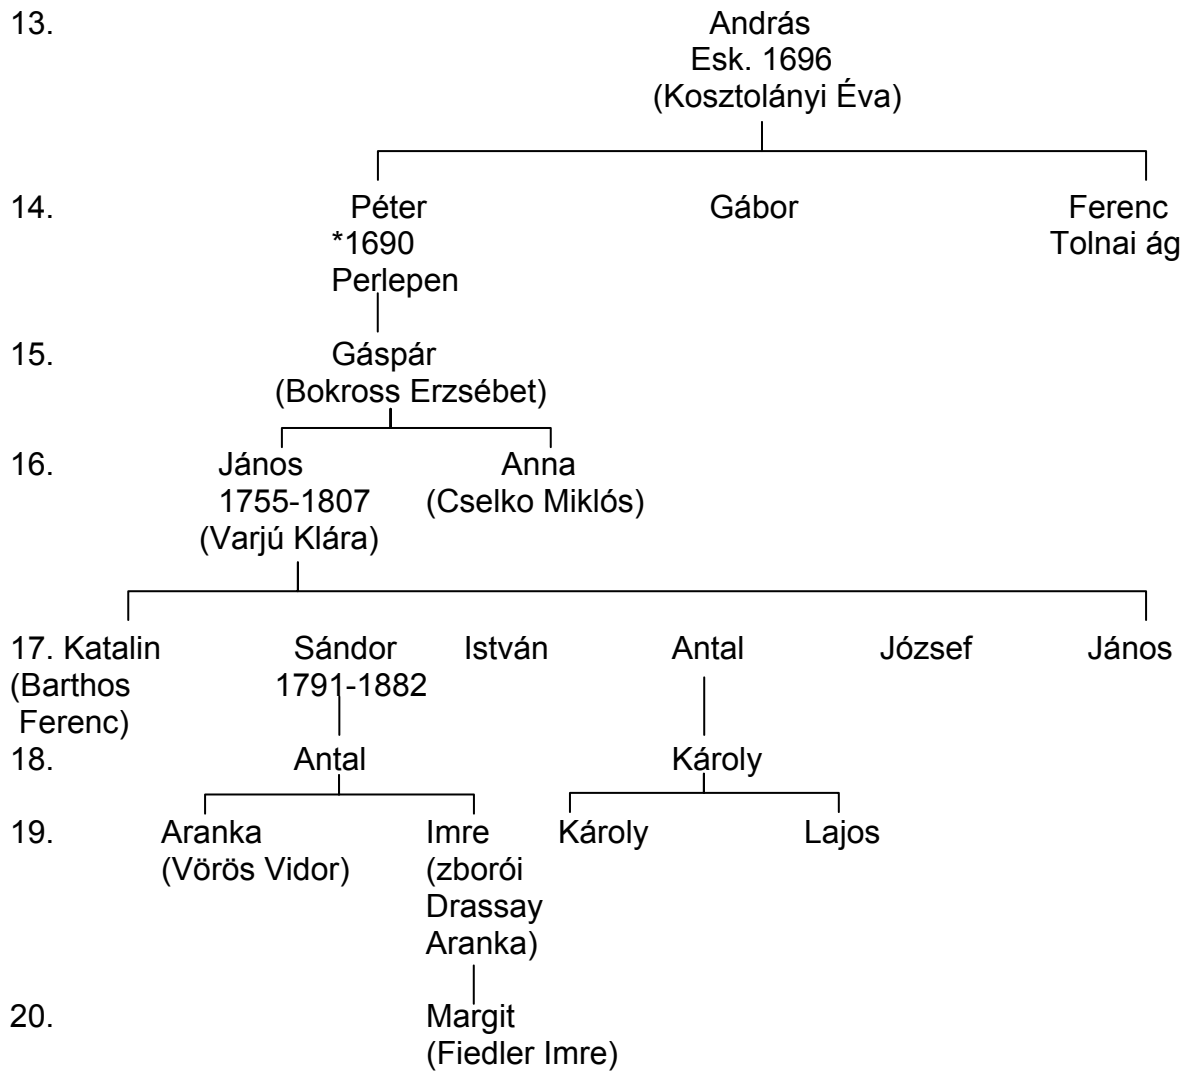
13. András
Esk. 1696
(Kosztolányi Éva)

14. Péter
*1690
Perlepen

Gábor

Ferenc
Tolnai ág

15. Gáspár
(Bokross Erzsébet)

16. János
1755-1807
(Varjú Klára)

Anna
(Cselko Miklós)

17. Katalin
(Barthos Ferenc)

Sándor
1791-1882

István

Antal

József

János

18. Antal

Károly

19. Aranka
(Vörös Vidor)

Imre
(zborói Drassay Aranka)

Károly

Lajos

20. Margit
(Fiedler Imre)